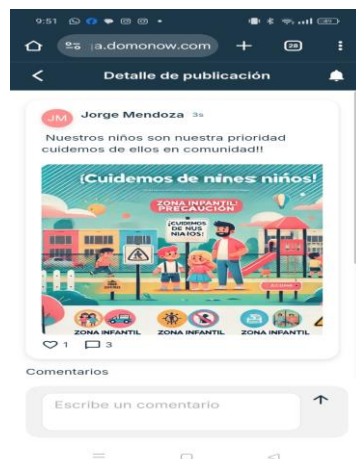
9:51

a.domonow.com + 28

Detalle de publicación

JM Jorge Mendoza 3s

Nuestros niños son nuestra prioridad cuidemos de ellos en comunidad!!

¡Cuidemos de niñes niños!

ZONA INFANTIL PRECAUCIÓN

¡CUIDEMOS DE NUS NIAÑOS!

ZONA INFANTIL ZONA INFANTIL ZONA INFANTIL

1 3

Comentarios

Escribe un comentario